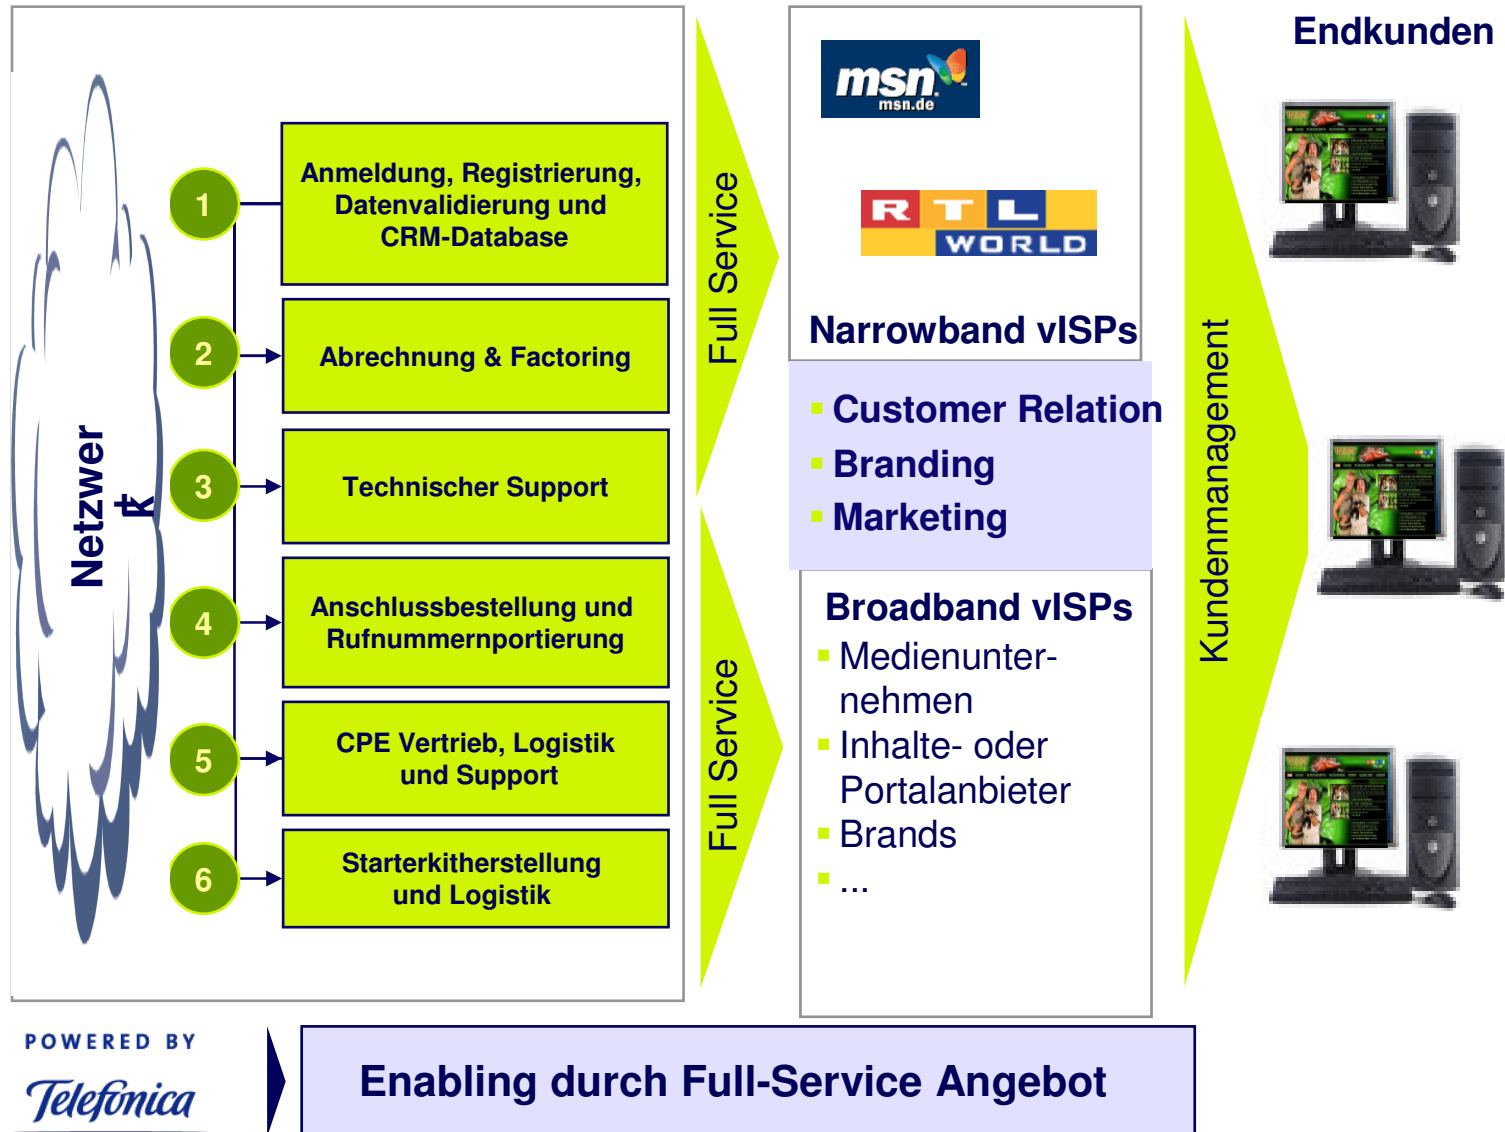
Endkunden

msn
msn.de

RTL WORLD

Netzwerk

1 Anmeldung, Registrierung, Datenvalidierung und CRM-Database

2 Abrechnung & Factoring

3 Technischer Support

4 Anschlussbestellung und Rufnummernportierung

5 CPE Vertrieb, Logistik und Support

6 Starterkitherstellung und Logistik

Full Service

Full Service

Narrowband vISPs

Customer Relation
Branding
Marketing

Broadband vISPs
Medienunternehmen
Inhalte- oder Portalanbieter
Brands
...

Kundenmanagement

POWERED BY
Telefonica

Enabling durch Full-Service Angebot